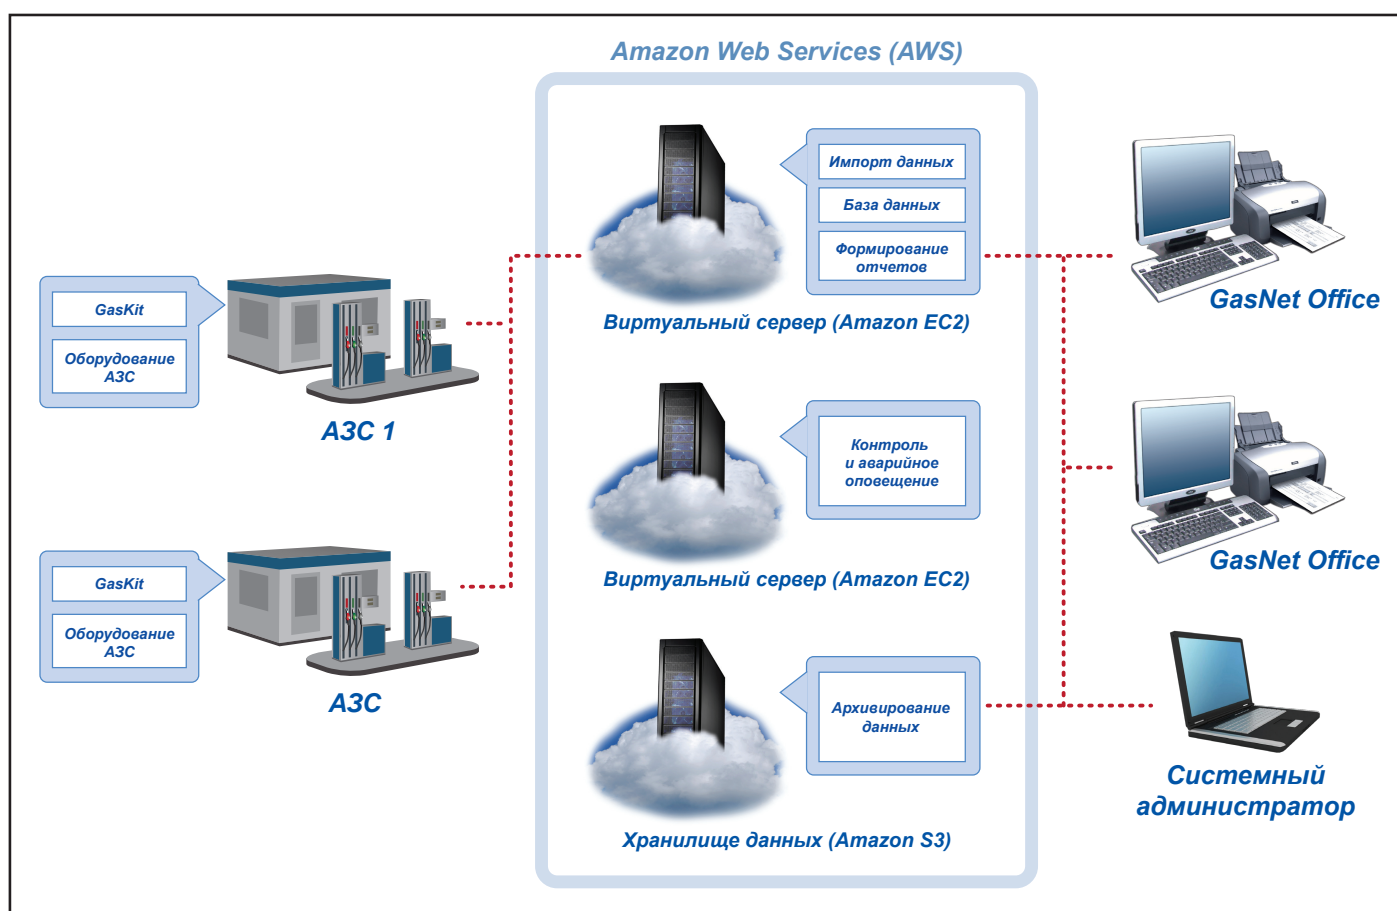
Amazon Web Services (AWS)

GasKit

Оборудование АЗС

АЗС 1

GasKit

Оборудование АЗС

АЗС

Импорт данных

База данных

Формирование отчетов

Виртуальный сервер (Amazon EC2)

Контроль и аварийное оповещение

Виртуальный сервер (Amazon EC2)

Архивирование данных

Хранилище данных (Amazon S3)

GasNet Office

GasNet Office

Системный администратор